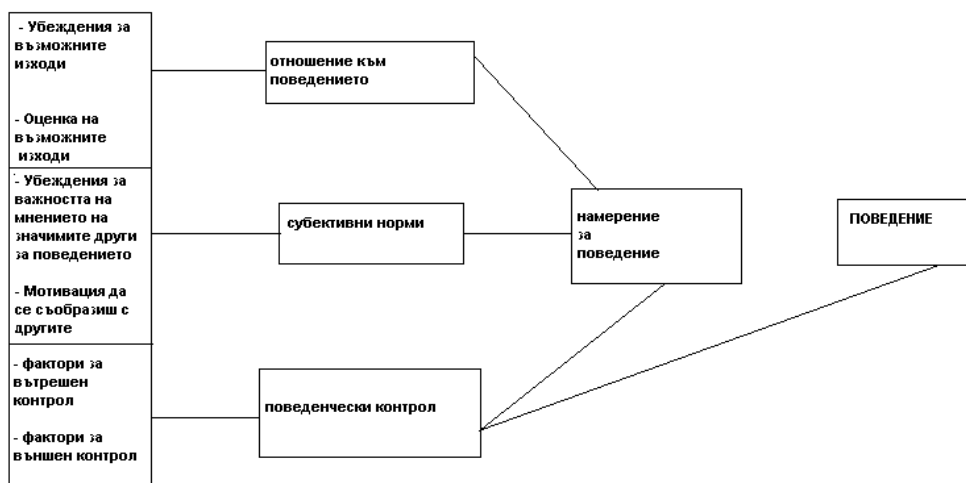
- Убеждения за възможните изходи

- Оценка на възможните изходи

отношение към поведението

- Убеждения за важността на мнението на значимите други за поведението

- Мотивация да се съобразиш с другите

субективни норми

намерение за поведение

ПОВЕДЕНИЕ

- фактори за вътрешен контрол

- фактори за външен контрол

поведенчески контрол